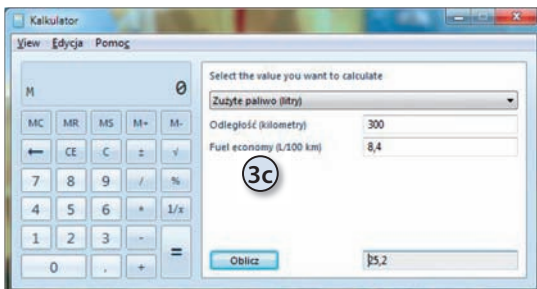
Kalkulator

View Edycja Pomoc

M

0

MC MR MS M+ M-

← CE C ± √

7 8 9 / %

4 5 6 * 1/x

1 2 3 -

0 . + =

Select the value you want to calculate

Zużyte paliwo (litry)

Odległość (kilometry) 300

Fuel economy (L/100 km) 8,4

3c

Oblicz

25,2